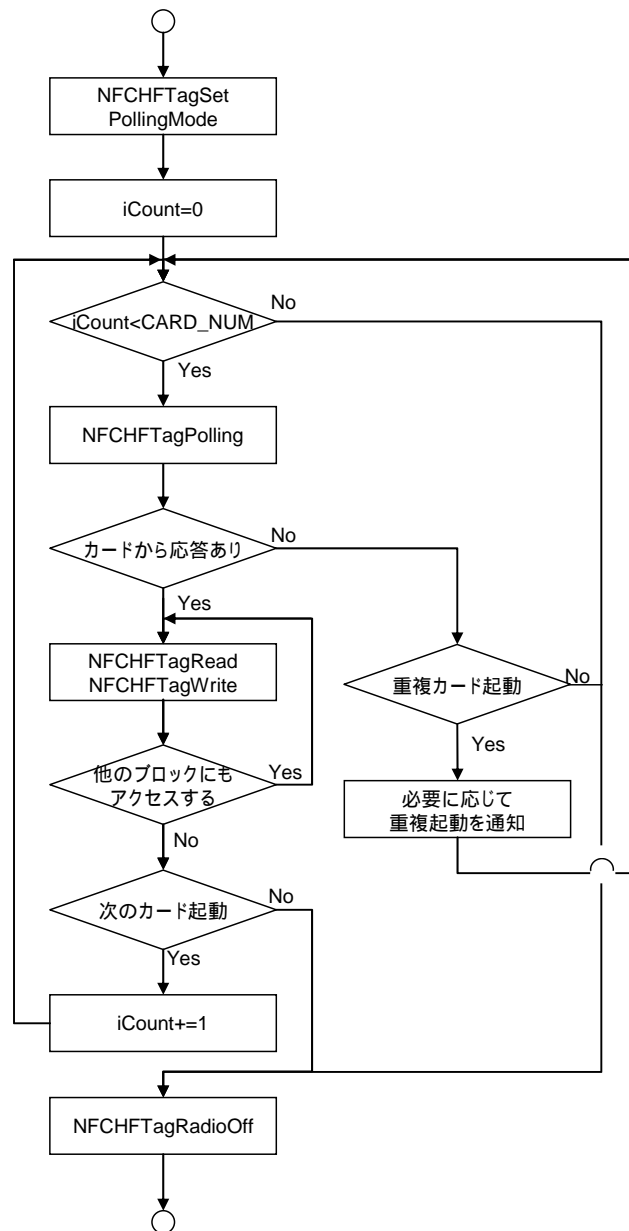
NFCHFTagSet PollingMode

iCount=0

iCount<CARD_NUM
No
Yes

NFCHFTagPolling

カードから応答あり
No
Yes

NFCHFTagRead
NFCHFTagWrite

重複カード起動
No
Yes

必要に応じて
重複起動を通知

他のブロックにも
アクセスする
Yes
No

次のカード起動
No
Yes

iCount+=1

NFCHFTagRadioOff